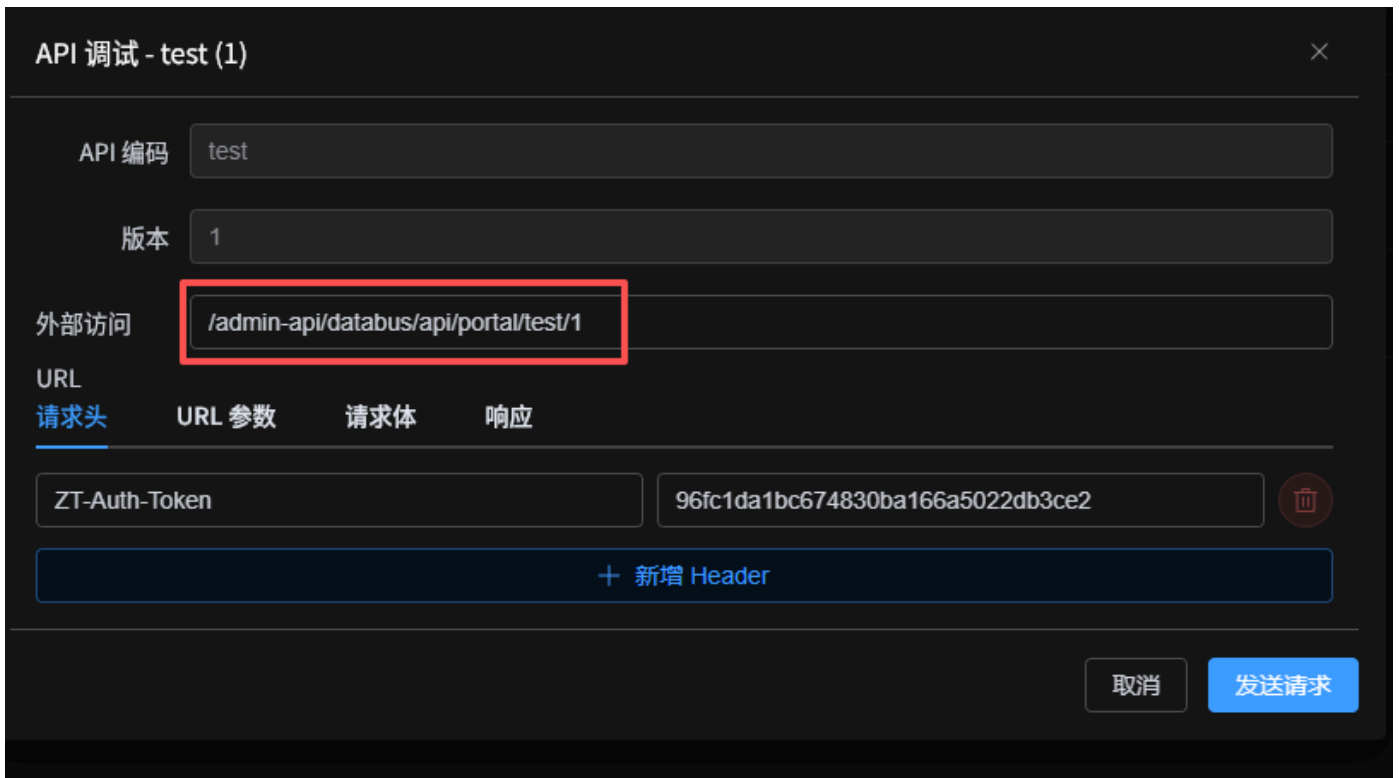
API 调试 - test (1)

×

API 编码 test

版本 1

外部访问 /admin-api/databus/api/portal/test/1

URL

请求头 URL 参数 请求体 响应

ZT-Auth-Token

96fc1da1bc674830ba166a5022db3ce2

+ 新增 Header

取消

发送请求